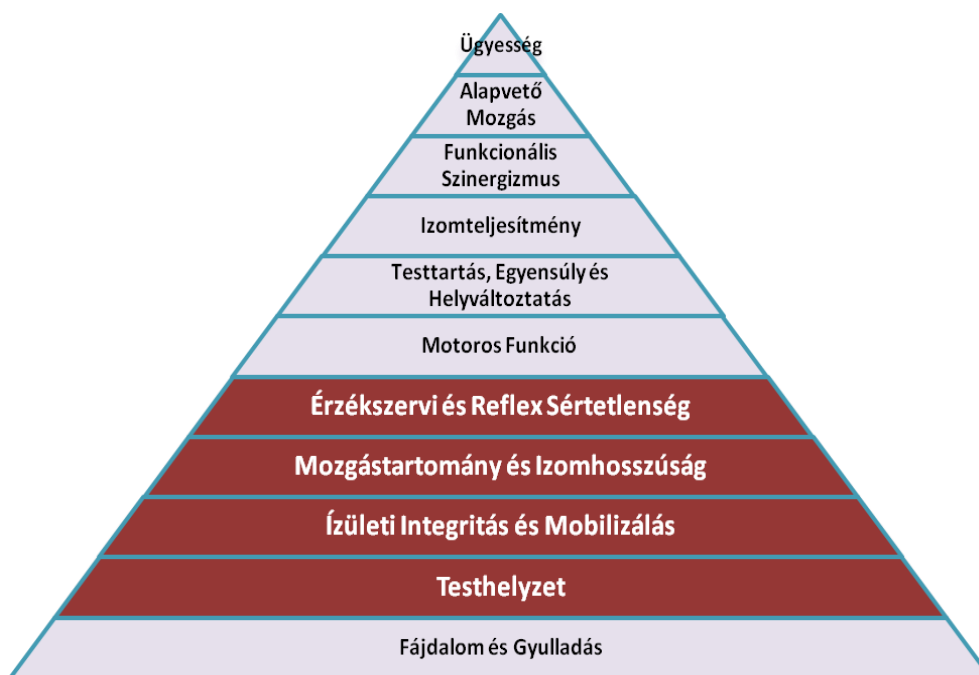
Ügyesség

Alapvető Mozgás

Funkcionális Szinergizmus

Izomteljesítmény

Testtartás, Egyensúly és Helyváltoztatás

Motoros Funkció

Érzékszervi és Reflex Sértetlenség

Mozgástartomány és Izomhosszúság

Ízületi Integritás és Mobilizálás

Testhelyzet

Fájdalom és Gyulladás